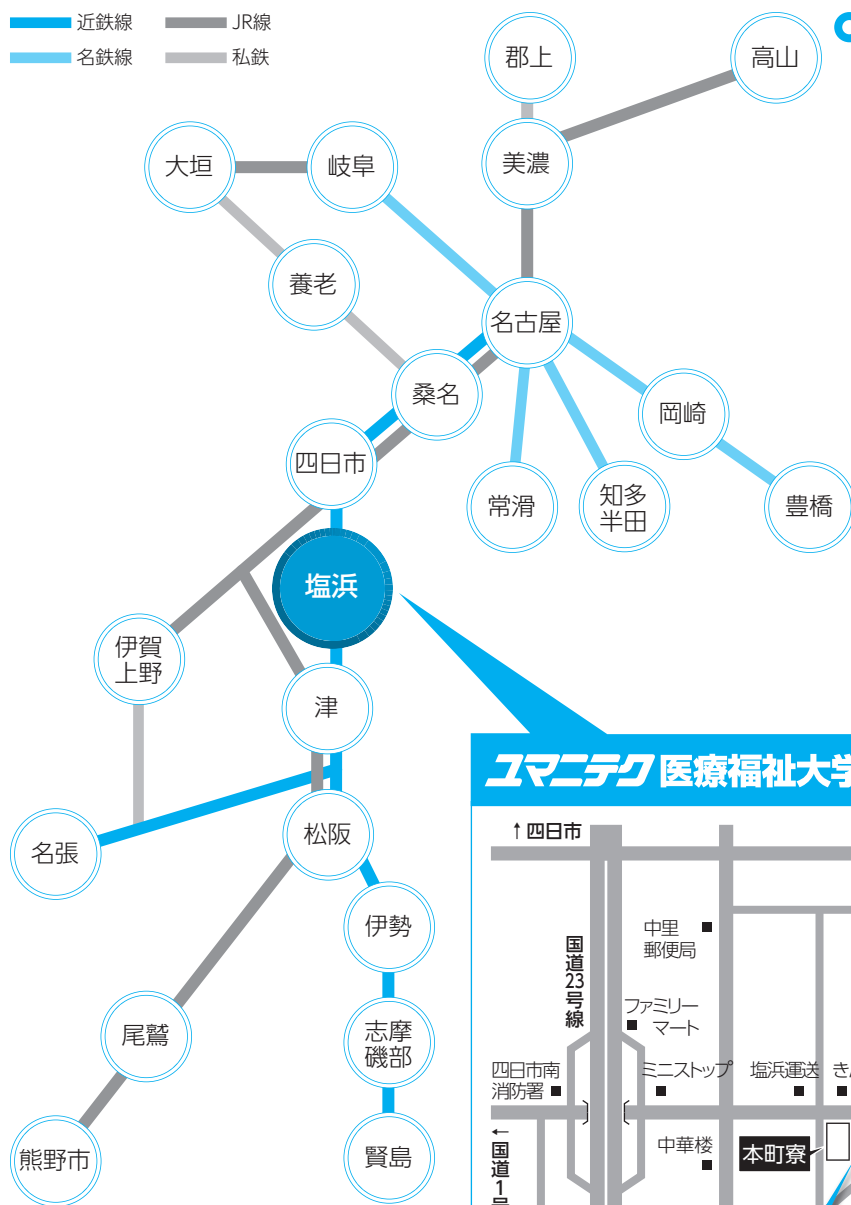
近鉄線
JR線
名鉄線
私鉄

郡上
高山
大垣
岐阜
美濃
養老
名古屋
桑名
岡崎
四日市
常滑
知多半田
豊橋
塩浜
伊賀上野
津
名張
松阪
伊勢
尾鷲
志摩磯部
熊野市
賢島

ユマニテク 医療福祉大学

↑四日市
国道23号線
中里郵便局
ファミリーマート
四日市南消防署
ミニストップ
塩浜運送
き
中華楼
本町寮
←国道1号